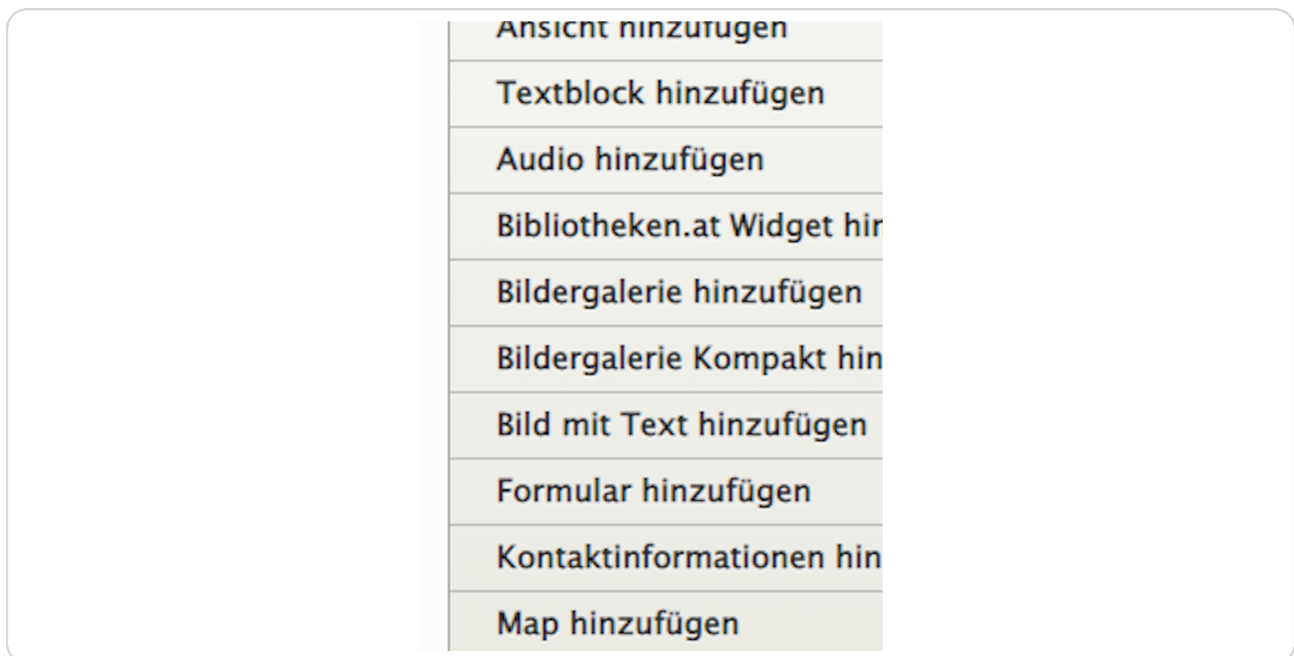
Ansicht hinzufügen

Textblock hinzufügen

Audio hinzufügen

Bibliotheken.at Widget hir

Bildergalerie hinzufügen

Bildergalerie Kompakt hin

Bild mit Text hinzufügen

Formular hinzufügen

Kontaktinformationen hin

Map hinzufügen